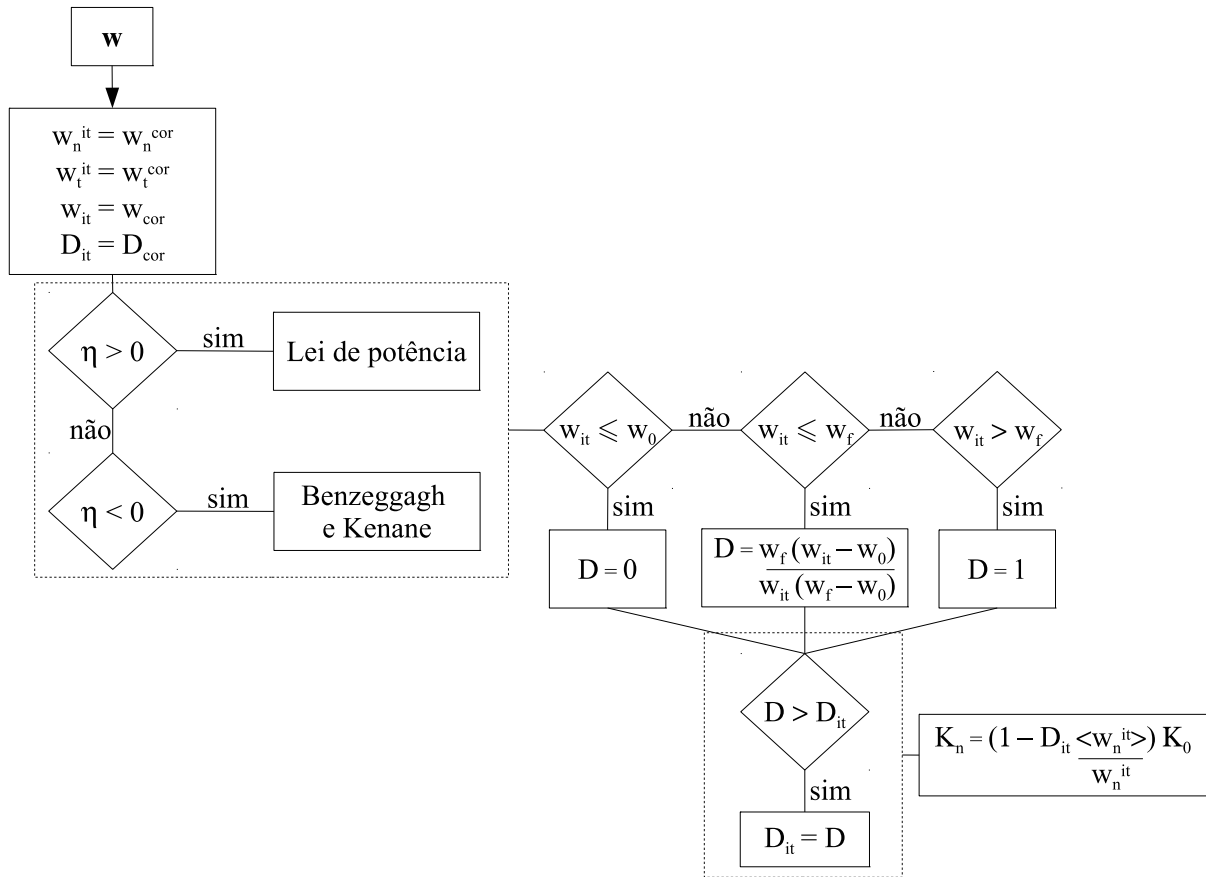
w

$w_n^{it} = w_n^{cor}$
$w_t^{it} = w_t^{cor}$
$w_{it} = w_{cor}$
$D_{it} = D_{cor}$

$\eta > 0$

sim

Lei de potência

não

$\eta < 0$

sim

Benzeggagh e Kenane

$w_{it} \leqslant w_0$

não

$w_{it} \leqslant w_f$

não

$w_{it} > w_f$

sim

sim

sim

$D = 0$

$D = \frac{w_f (w_{it} - w_0)}{w_{it} (w_f - w_0)}$

$D = 1$

$D > D_{it}$

sim

$D_{it} = D$

$K_n = (1 - D_{it} \frac{<w_n^{it}>}{w_n^{it}}) K_0$